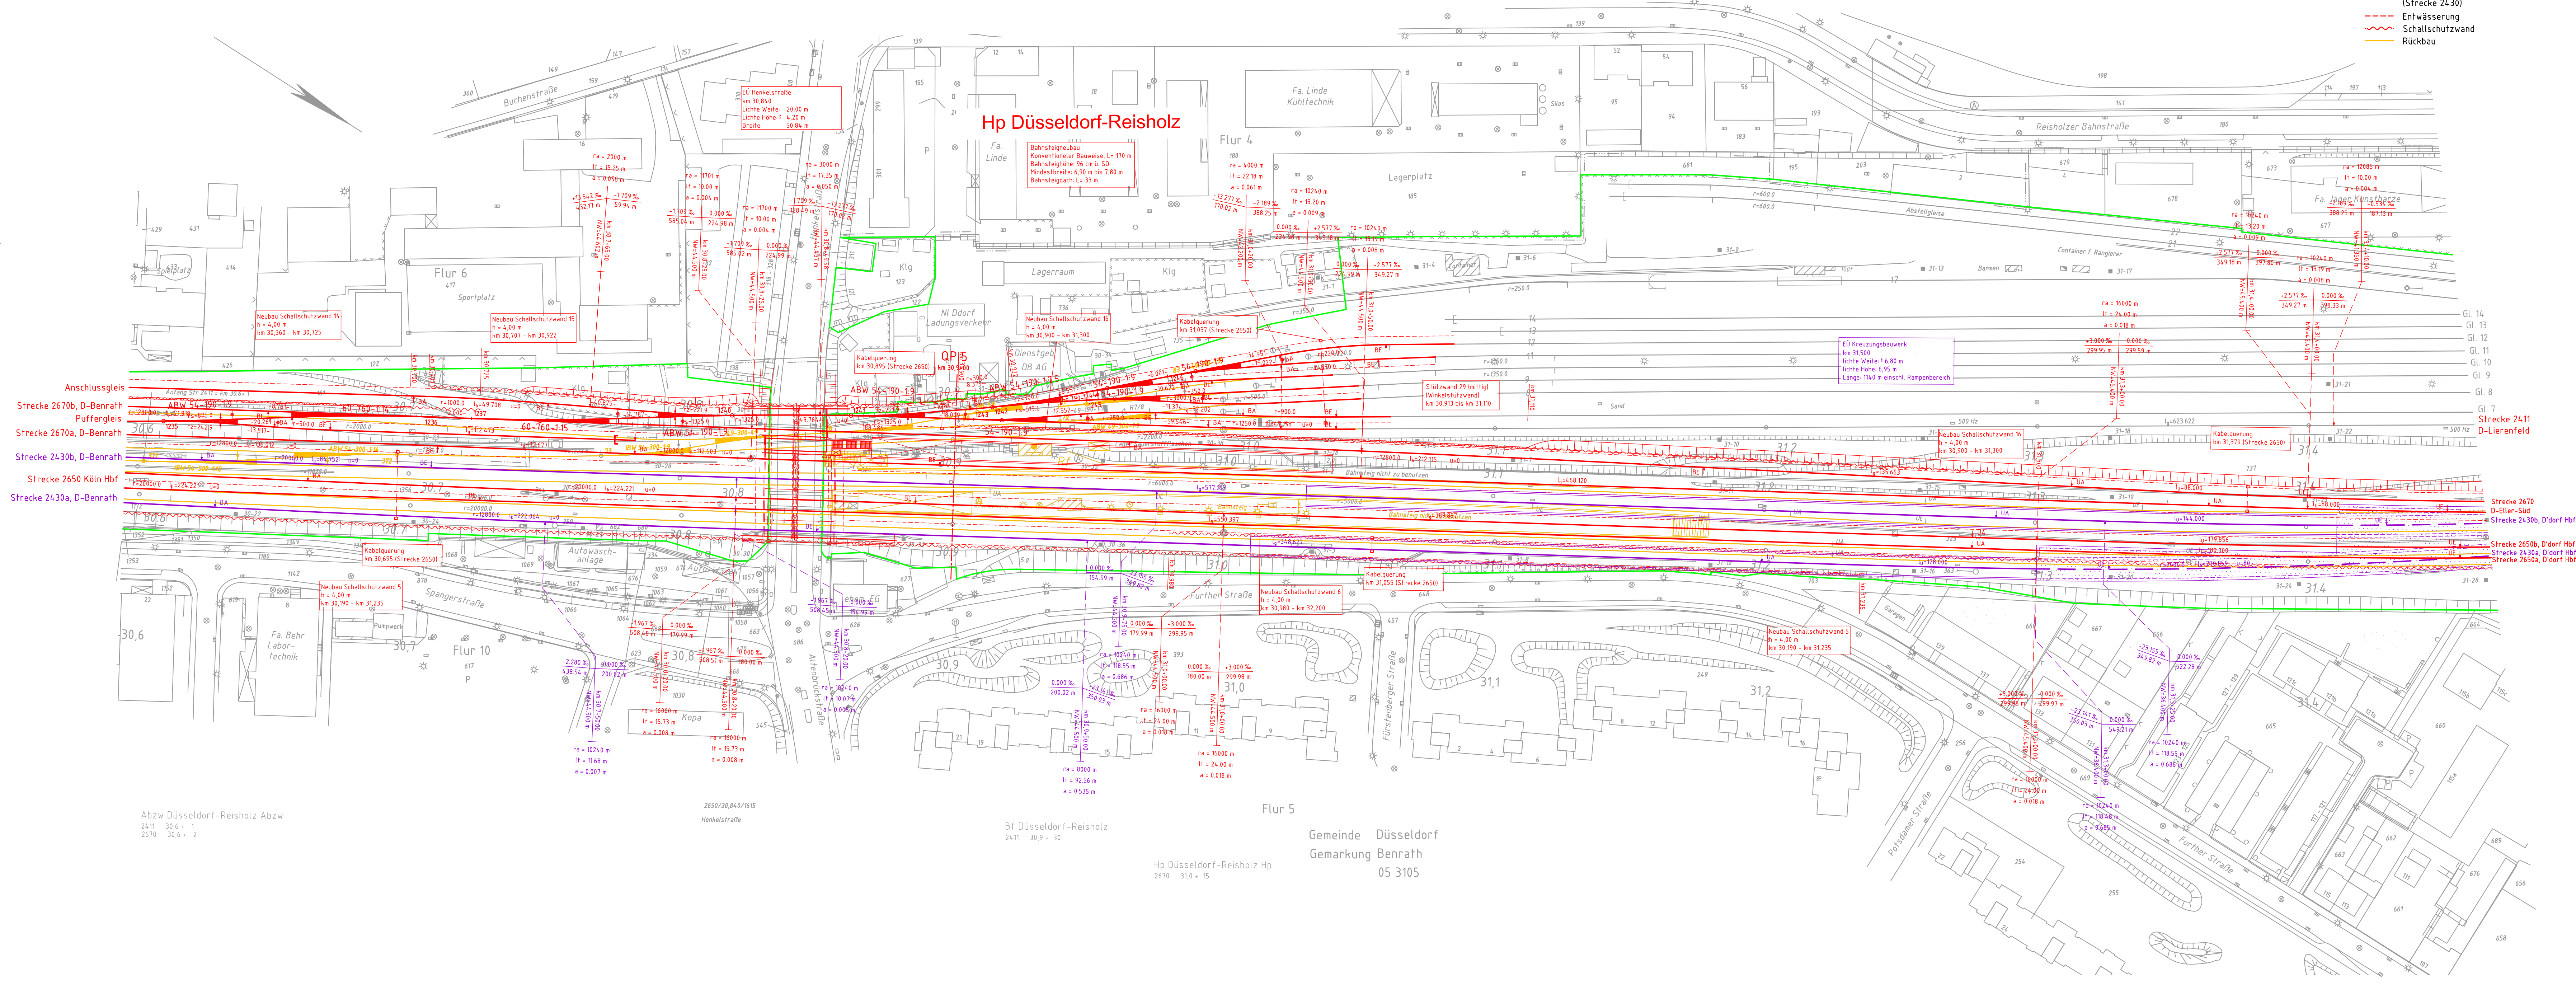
(Strecke 2430)
Entwässerung
Schallschutzwand
Rückbau

Hp Düsseldorf-Reisholz

EÜ Henkelstraße
km 30,840
Lichte Weite: 20,00 m
Lichte Höhe: 4,20 m
Breite: 50,84 m

Bahnsteigneubau
Konventioneller Bauweise, L= 170 m
Bahnsteighöhe: 96 cm ü. SO
Mindestbreite: 6,90 m bis 7,80 m
Bahnsteigdach: L= 33 m

Buchenstraße
Flur 4
Flur 6
Sportplatz
Fa. Linde Kühltechnik
Fa. Linde
Lagerplatz
Lagerraum
Kabelquerung km 31,037 (Strecke 2650)
Kabelquerung km 30,895 (Strecke 2650)
Neubau Schallschutzwand 14 h = 4,00 m km 30,360 - km 30,725
Neubau Schallschutzwand 15 h = 4,00 m km 30,707 - km 30,922
Neubau Schallschutzwand 16 h = 4,00 m km 30,900 - km 31,300
NI Ddorf Ladungsverkehr
Dienstgeb. DB AG
QP 5 km 30,960
Reisholzer Bahnstraße
Abstellgleise
Container f. Rangierer
EÜ Kreuzungsbauwerk km 31,500 lichte Weite: ≥ 6,80 m lichte Höhe: 6,95 m Länge: 114,0 m einschl. Rampenbereich
Stützwand 29 (mittig) (Winkelstützwand) km 30,913 bis km 31,110
Neubau Schallschutzwand 16 h = 4,00 m km 30,900 - km 31,300
Kabelquerung km 31,379 (Strecke 2650)

Anschlussgleis
Strecke 2670b, D-Benrath
Puffergleis
Strecke 2670a, D-Benrath
Strecke 2430b, D-Benrath
Strecke 2650 Köln Hbf
Strecke 2430a, D-Benrath

ABW 54-190-1:9
60-760-1:14
60-760-1:15
ABW 54-190-1:9
54-190-1:9

Strecke 2411 D-Lierenfeld
Strecke 2670 D-Eller-Süd
Strecke 2430b, D'dorf Hbf
Strecke 2650b, D'dorf Hbf
Strecke 2430a, D'dorf Hbf
Strecke 2650a, D'dorf Hbf

Gl. 14
Gl. 13
Gl. 12
Gl. 11
Gl. 10
Gl. 9
Gl. 8
Gl. 7

Kabelquerung km 30,695 (Strecke 2650)
Neubau Schallschutzwand 5 h = 4,00 m km 30,190 - km 31,235
Spangerstraße
Autowaschanlage
Fa. Behr Labor-technik
Flur 10
Altenbrückstraße
Further Straße
Neubau Schallschutzwand 6 h = 4,00 m km 30,980 - km 32,200
Kabelquerung km 31,055 (Strecke 2650)
Fürstenberger Straße
Neubau Schallschutzwand 5 h = 4,00 m km 30,190 - km 31,235
Potsdamer Straße
Further Straße
Kopa

Abzw Düsseldorf-Reisholz Abzw
2411 30,6 + 1
2670 30,6 + 2
2650/30,840/1615
Henkelstraße
Bf Düsseldorf-Reisholz
2411 30,9 + 30
Hp Düsseldorf-Reisholz Hp
2670 31,0 + 15
Flur 5
Gemeinde Düsseldorf
Gemarkung Benrath
05 3105